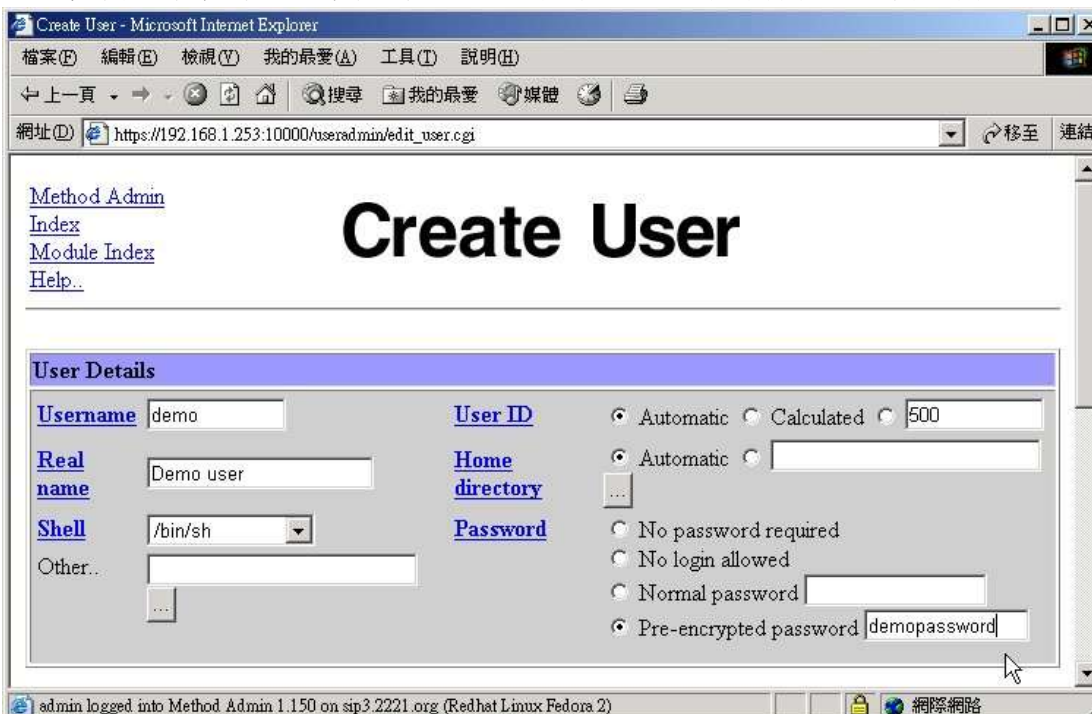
Create User - Microsoft Internet Explorer

檔案(F) 編輯(E) 檢視(V) 我的最愛(A) 工具(T) 說明(H)

上一頁 搜尋 我的最愛 媒體

網址(D) https://192.168.1.253:10000/useradmin/edit_user.cgi 移至 連結

Method Admin
Index
Module Index
Help..

Create User

User Details

| | | | |
|---|---|---|---|
| Username | demo | User ID | Automatic Calculated 500 |
| Real name | Demo user | Home directory | Automatic ... |
| Shell | /bin/sh | Password | No password required |
| Other.. | ... | | No login allowed |
| | | | Normal password |
| | | | Pre-encrypted password demopassword |

admin logged into Method Admin 1.150 on sip3.2221.org (Redhat Linux Fedora 2) 網際網路